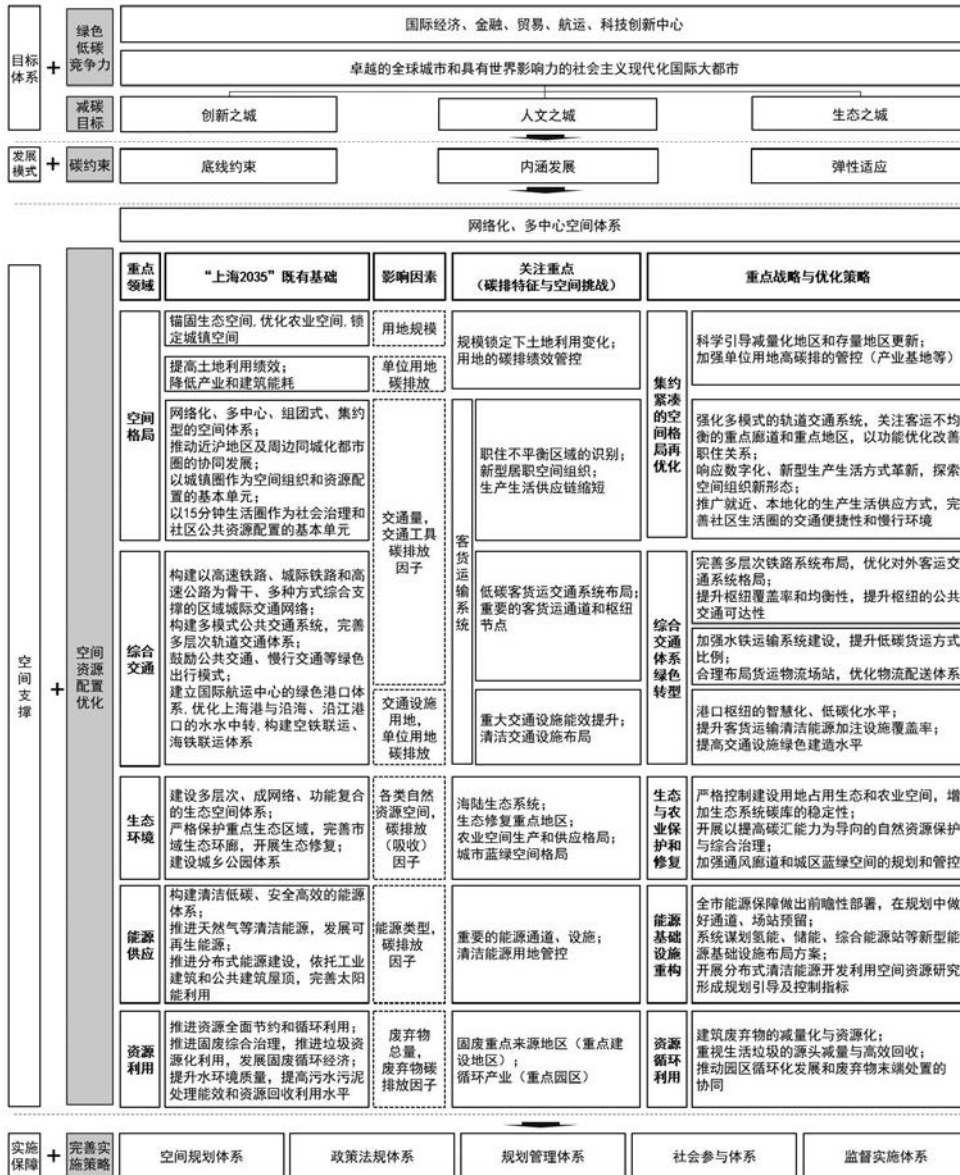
目标体系 + 绿色低碳竞争力

国际经济、金融、贸易、航运、科技创新中心

卓越的全球城市和具有世界影响力的社会主义现代化国际大都市

减碳目标

创新之城 | 人文之城 | 生态之城

发展模式 + 碳约束

底线约束 | 内涵发展 | 弹性适应

网络化、多中心空间体系

空间支撑 + 空间资源配置优化

| 重点领域 | "上海2035"既有基础 | 影响因素 | 关注重点（碳排特征与空间挑战） | | 重点战略与优化策略 | |
|---|---|---|---|---|---|---|
| 空间格局 | 锚固生态空间, 优化农业空间, 锁定城镇空间 | 用地规模 | 规模锁定下土地利用变化；用地的碳排绩效管控 | | 集约紧凑的空间格局再优化 | 科学引导减量化地区和存量地区更新；加强单位用地高碳排的管控（产业基地等） |
| | 提高土地利用绩效；降低产业和建筑能耗 | 单位用地碳排放 | | | | |
| | 网络化、多中心、组团式、集约型的空间体系；推动近沪地区及周边同城化都市圈的协同发展；以城镇圈作为空间组织和资源配置的基本单元；以15分钟生活圈作为社会治理和社区公共资源配置的基本单元 | 交通量，交通工具碳排放因子 | 客货运输系统 | 职住不平衡区域的识别；新型居职空间组织；生产生活供应链缩短 | | 强化多模式的轨道交通系统，关注客运不均衡的重点廊道和重点地区，以功能优化改善职住关系；响应数字化、新型生产生活方式革新，探索空间组织新形态；推广就近、本地化的生产生活供应方式，完善社区生活圈的交通便捷性和慢行环境 |
| 综合交通 | 构建以高速铁路、城际铁路和高速公路为骨干、多种方式综合支撑的区域城际交通网络；构建多模式公共交通系统，完善多层次轨道交通体系；鼓励公共交通、慢行交通等绿色出行模式；建立国际航运中心的绿色港口体系, 优化上海港与沿海、沿江港口的水水中转, 构建空铁联运、海铁联运体系 | | | 低碳客货运交通系统布局；重要的客货运通道和枢纽节点 | 综合交通体系绿色转型 | 完善多层次铁路系统布局，优化对外客运交通系统格局；提升枢纽覆盖率和均衡性，提升枢纽的公共交通可达性 |
| | | | | | | 加强水铁运输系统建设，提升低碳货运方式比例；合理布局货运物流场站，优化物流配送体系 |
| | | 交通设施用地，单位用地碳排放 | | 重大交通设施能效提升；清洁交通设施布局 | | 港口枢纽的智慧化、低碳化水平；提升客货运输清洁能源加注设施覆盖率；提高交通设施绿色建造水平 |
| 生态环境 | 建设多层次、成网络、功能复合的生态空间体系；严格保护重点生态区域，完善市域生态环廊，开展生态修复；建设城乡公园体系 | 各类自然资源空间，碳排放（吸收）因子 | 海陆生态系统；生态修复重点地区；农业空间生产和供应格局；城市蓝绿空间格局 | | 生态与农业保护和修复 | 严格控制建设用地占用生态和农业空间，增加生态系统碳库的稳定性；开展以提高碳汇能力为导向的自然资源保护与综合治理；加强通风廊道和城区蓝绿空间的规划和管控 |
| 能源供应 | 构建清洁低碳、安全高效的能源体系；推进天然气等清洁能源，发展可再生能源；推进分布式能源建设，依托工业建筑和公共建筑屋顶，完善太阳能利用 | 能源类型，碳排放因子 | 重要的能源通道、设施；清洁能源用地管控 | | 能源基础设施重构 | 全市能源保障做出前瞻性部署，在规划中做好通道、场站预留；系统谋划氢能、储能、综合能源站等新型能源基础设施布局方案；开展分布式清洁能源开发利用空间资源研究形成规划引导及控制指标 |
| 资源利用 | 推进资源全面节约和循环利用；推进固废综合治理，推进垃圾资源化利用，发展固废循环经济；提升水环境质量，提高污水污泥处理能效和资源回收利用水平 | 废弃物总量，废弃物碳排放因子 | 固废重点来源地区（重点建设地区）；循环产业（重点园区） | | 资源循环利用 | 建筑废弃物的减量化与资源化；重视生活垃圾的源头减量与高效回收；推动园区循环化发展和废弃物末端处置的协同 |

实施保障 + 完善实施策略

空间规划体系 | 政策法规体系 | 规划管理体系 | 社会参与体系 | 监督实施体系